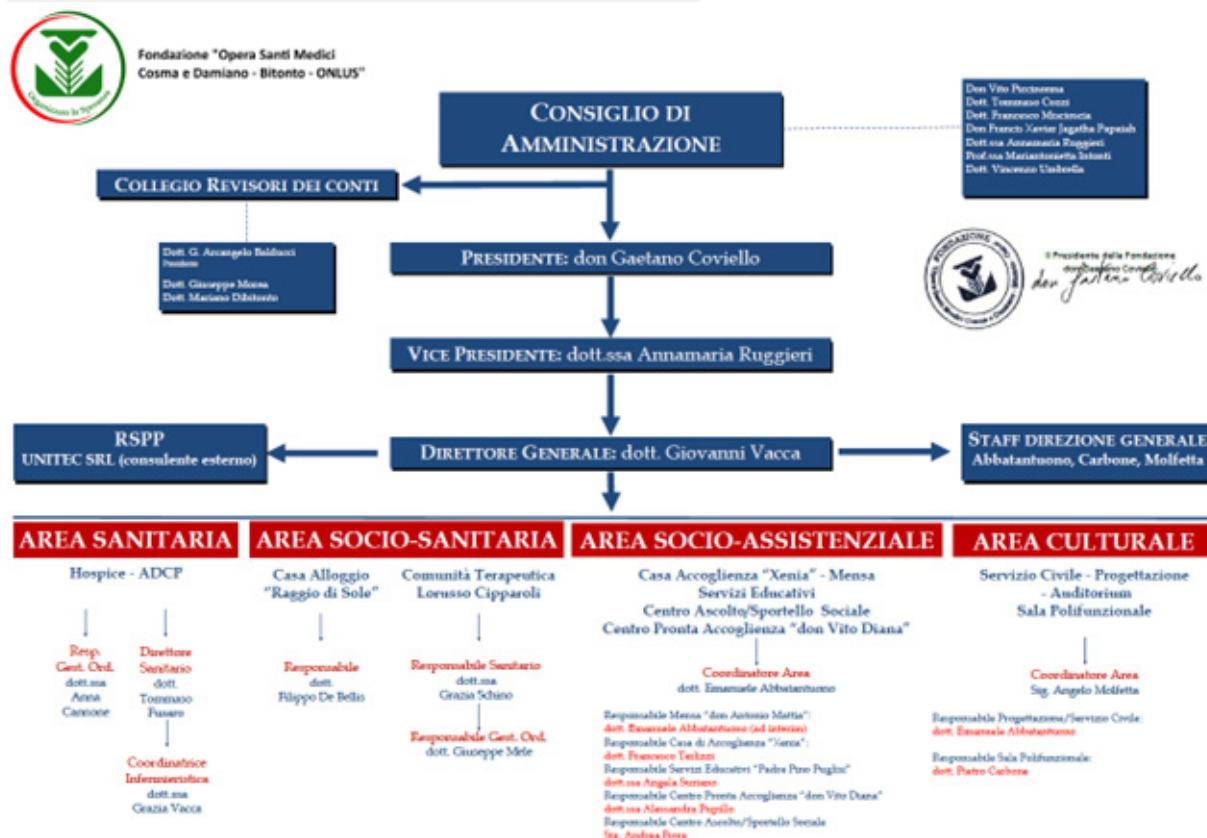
Organizzazione in Speranza

Fondazione "Opera Santi Medici Cosma e Damiano - Bitonto - ONLUS"

CONSIGLIO DI AMMINISTRAZIONE

Don Vito Piccinonna
Dott. Tommaso Cozzi
Dott. Francesco Mincincia
Don Francis Xavier Jagatha Papaiah
Dott.ssa Annamaria Ruggieri
Prof.ssa Mariantonietta Bitonti
Dott. Vincenzo Umbrella

COLLEGIO REVISORI DEI CONTI

Dott. G. Arcangelo Balducci
Presidente
Dott. Giuseppe Morea
Dott. Mariano Dibitonto

PRESIDENTE: don Gaetano Coviello

FONDAZIONE
Il Presidente della Fondazione
don Gaetano Coviello
don Gaetano Coviello

VICE PRESIDENTE: dott.ssa Annamaria Ruggieri

RSPP
UNITEC SRL (consulente esterno)

DIRETTORE GENERALE: dott. Giovanni Vacca

STAFF DIREZIONE GENERALE
Abbatantuono, Carbone, Molfetta

AREA SANITARIA

Hospice - ADCP

Resp. Gest. Ord. dott.ssa Anna Cannone

Direttore Sanitario dott. Tommaso Fusaro

Coordinatrice Infermieristica dott.ssa Grazia Vacca

AREA SOCIO-SANITARIA

Casa Alloggio "Raggio di Sole"

Responsabile dott. Filippo De Bellis

Comunità Terapeutica Lorusso Cipparoli

Responsabile Sanitario dott.ssa Grazia Schino

Responsabile Gest. Ord. dott. Giuseppe Mele

AREA SOCIO-ASSISTENZIALE

Casa Accoglienza "Xenia" - Mensa
Servizi Educativi
Centro Ascolto/Sportello Sociale
Centro Pronta Accoglienza "don Vito Diana"

Coordinatore Area
dott. Emanuele Abbatantuono

Responsabile Mensa "don Antonio Mattia":
dott. Emanuele Abbatantuono (ad interim)
Responsabile Casa di Accoglienza "Xenia":
dott. Francesco Tarkuzi
Responsabile Servizi Educativi "Padre Pino Puglisi"
dott.ssa Angela Suriano
Responsabile Centro Pronta Accoglienza "don Vito Diana"
dott.ssa Alessandra Pupillo
Responsabile Centro Ascolto/Sportello Sociale
Sig. Andrea Pora

AREA CULTURALE

Servizio Civile - Progettazione - Auditorium
Sala Polifunzionale

Coordinatore Area
Sig. Angelo Molfetta

Responsabile Progettazione/Servizio Civile:
dott. Emanuele Abbatantuono

Responsabile Sala Polifunzionale:
dott. Pietro Carbone